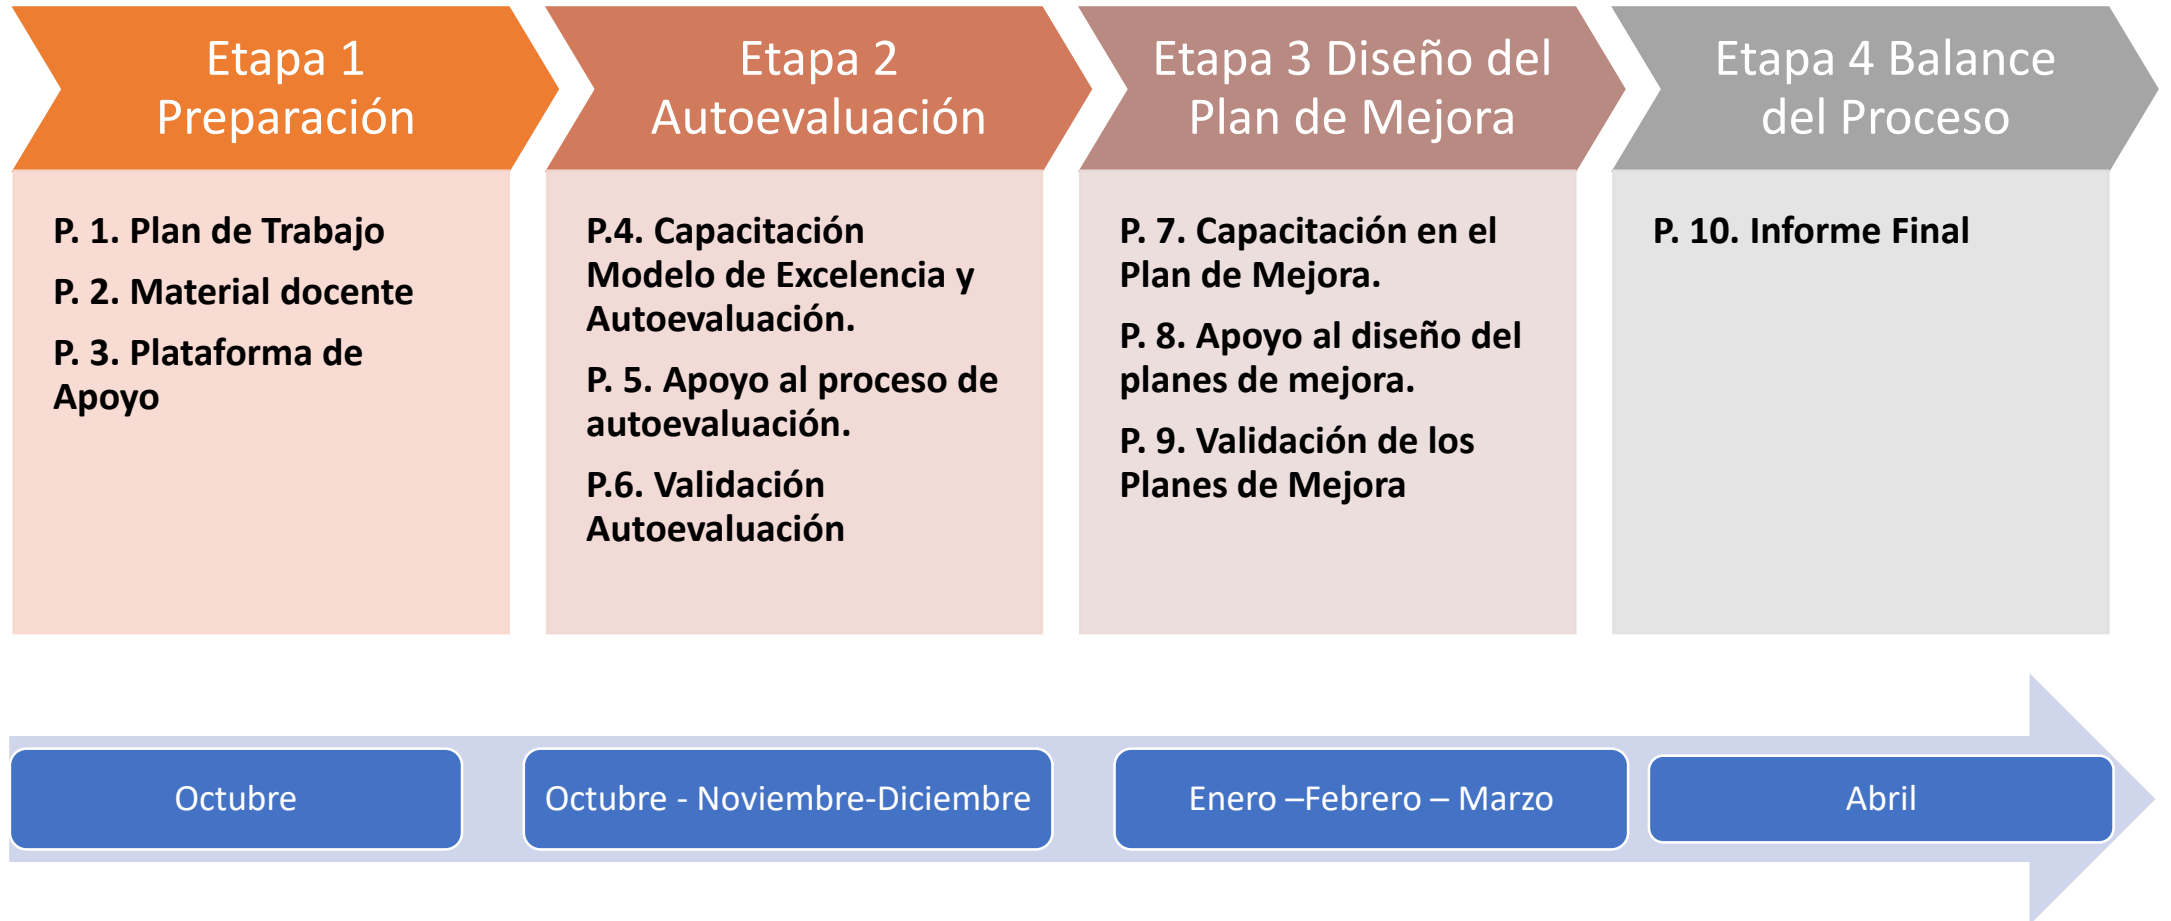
Etapa 1 Preparación

P. 1. Plan de Trabajo

P. 2. Material docente

P. 3. Plataforma de Apoyo

Etapa 2 Autoevaluación

P.4. Capacitación Modelo de Excelencia y Autoevaluación.

P. 5. Apoyo al proceso de autoevaluación.

P.6. Validación Autoevaluación

Etapa 3 Diseño del Plan de Mejora

P. 7. Capacitación en el Plan de Mejora.

P. 8. Apoyo al diseño del planes de mejora.

P. 9. Validación de los Planes de Mejora

Etapa 4 Balance del Proceso

P. 10. Informe Final

Octubre

Octubre - Noviembre-Diciembre

Enero –Febrero – Marzo

Abril